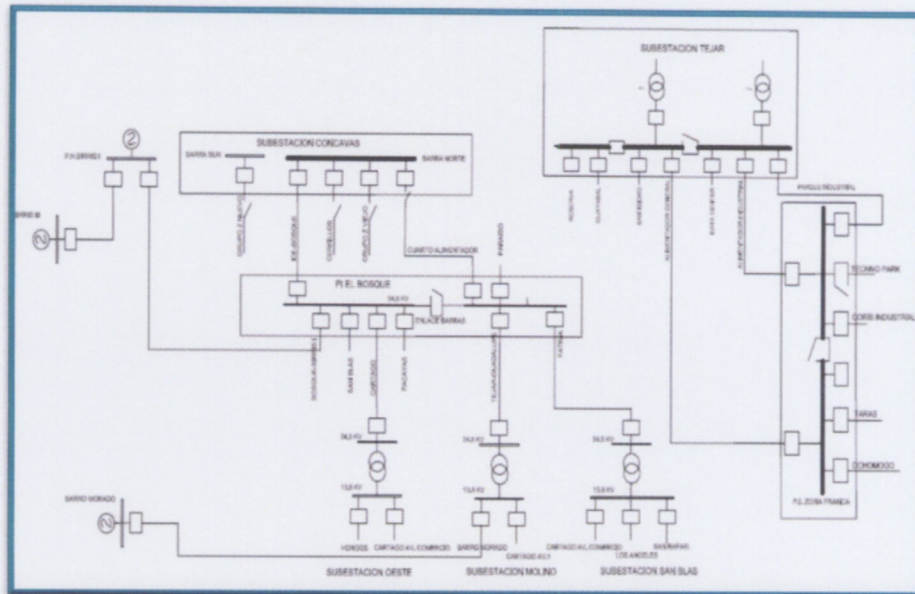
SUBESTACION TEJAR

SUBESTACION CONCAVAS

BARRA SUR

BARRA NORTE

P.H. BIRRIS II

2

BIRRIS III

CUARTO ALIMENTADOR

PARAISO

PI EL BOSQUE

34,5 KV

ENLACE BARRAS

SAN BLAS

CARTAGO

PACAYAS

TEJAR-GUADALUPE

TARAS

PARQUE INDUSTRIAL

TECHNO PARK

COOPE INDUSTRIAL

TARAS

OCHOMOGO

P.I. ZONA FRANCA

34,5 KV

13,8 KV

HOSPITAL

CARTAGO A.L.COMERCIO

BARRIO MORADO

CARTAGO A.L.1

CARTAGO A.L.COMERCIO

LOS ANGELES

SABANILLA

BARRIO MORADO

SUBESTACION OESTE

SUBESTACION MOLINO

SUBESTACION SAN BLAS